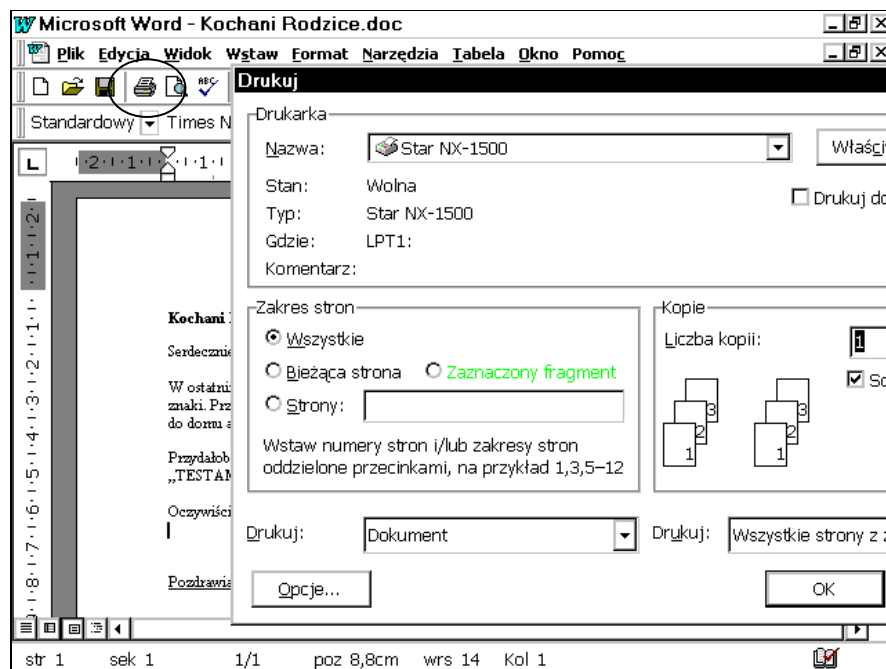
Microsoft Word - Kochani Rodzice.doc

Plik Edycja Widok Wstaw Format Narzędzia Tabela Okno Pomoc

Standardowy Times N

Drukuj

Drukarka

Nazwa: Star NX-1500

Właściw

Stan: Wolna

Typ: Star NX-1500

Gdzie: LPT1:

Komentarz:

Drukuj do

Kochani

Serdecznie

W ostatni znaki. Prz do domu

Przydałob „TESTAM

Oczywiści

Pozdrawia

Zakres stron

Wszystkie

Bieżąca strona

Zaznaczony fragment

Strony:

Wstaw numery stron i/lub zakresy stron oddzielone przecinkami, na przykład 1,3,5–12

Kopie

Liczba kopii: 1

So

3 2 1 3 2 1

Drukuj: Dokument

Drukuj: Wszystkie strony z

Opcje...

OK

str 1 sek 1 1/1 poz 8,8cm wrs 14 Kol 1